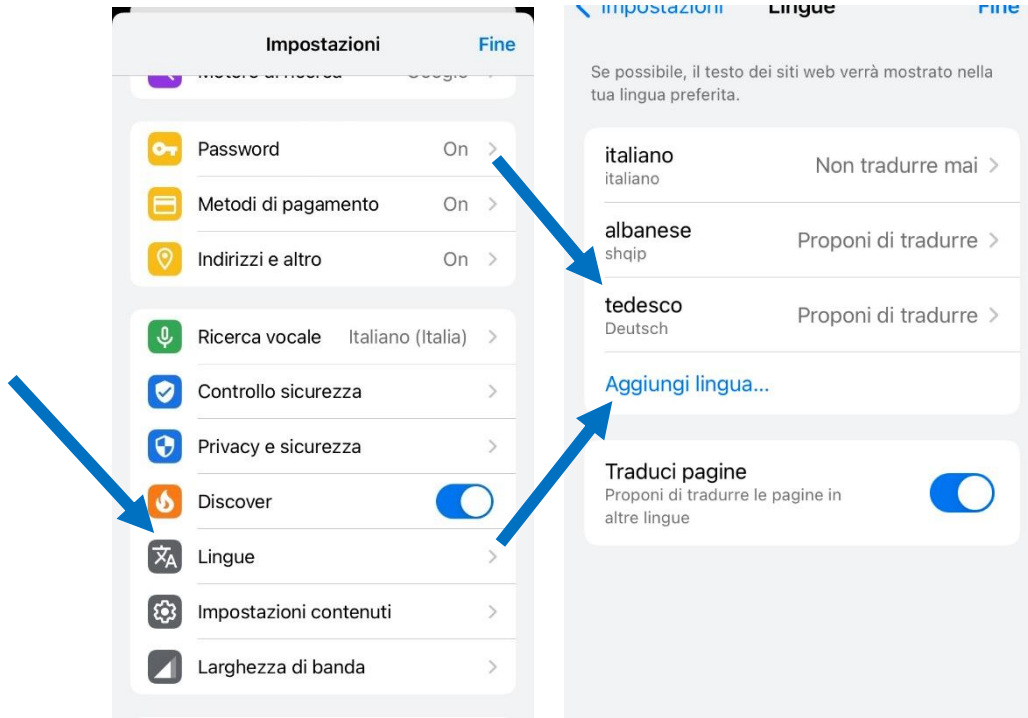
Impostazioni Fine

Motore di ricerca Google

Password On

Metodi di pagamento On

Indirizzi e altro On

Ricerca vocale Italiano (Italia)

Controllo sicurezza

Privacy e sicurezza

Discover

Lingue

Impostazioni contenuti

Larghezza di banda

Impostazioni Lingue Fine

Se possibile, il testo dei siti web verrà mostrato nella tua lingua preferita.

italiano
italiano
Non tradurre mai

albanese
shqip
Proponi di tradurre

tedesco
Deutsch
Proponi di tradurre

Aggiungi lingua...

Traduci pagine
Proponi di tradurre le pagine in altre lingue